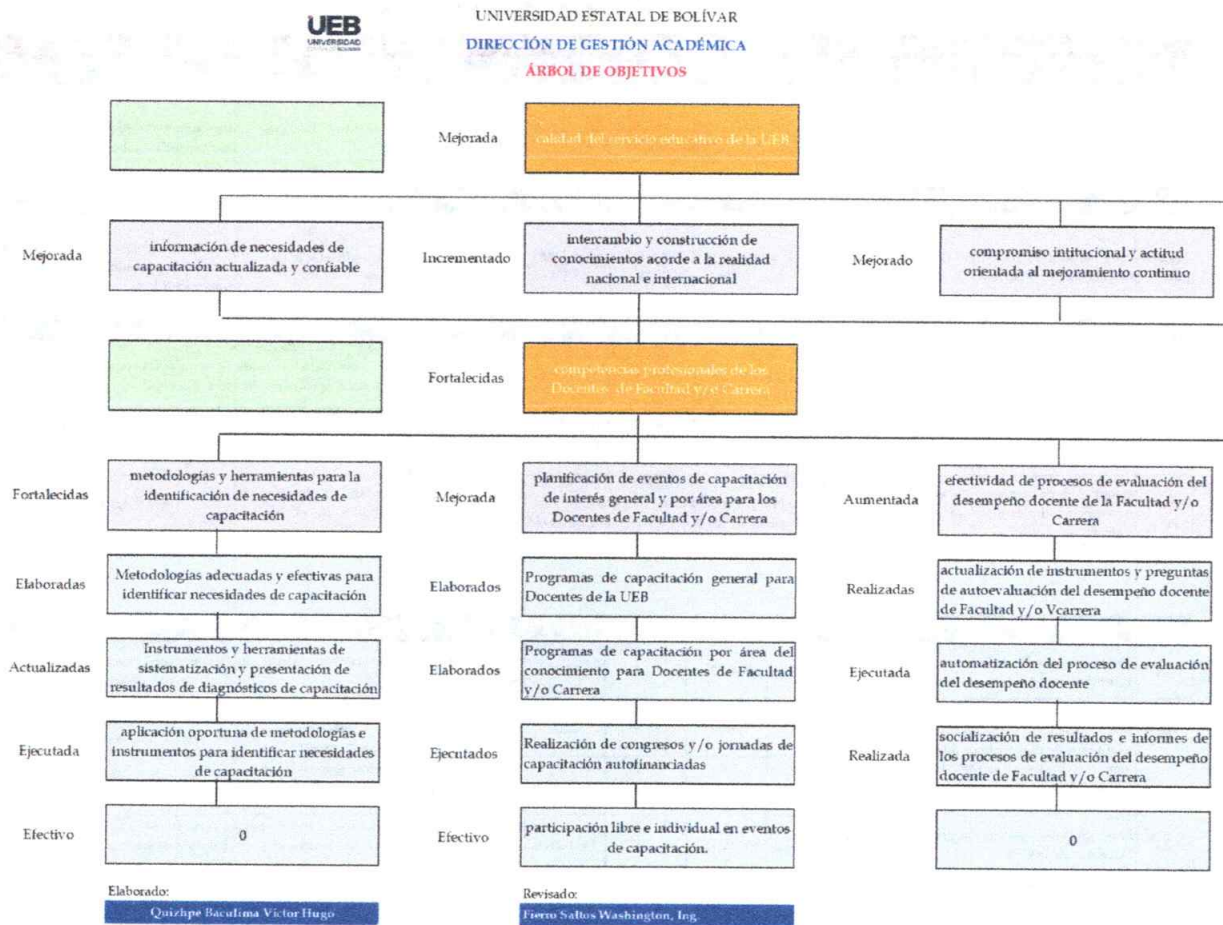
UEB
UNIVERSIDAD

UNIVERSIDAD ESTATAL DE BOLÍVAR
DIRECCIÓN DE GESTIÓN ACADÉMICA
ÁRBOL DE OBJETIVOS

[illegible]

Mejorada

calidad del servicio educativo de la UEB

Mejorada

información de necesidades de capacitación actualizada y confiable

Incrementado

intercambio y construcción de conocimientos acorde a la realidad nacional e internacional

Mejorado

compromiso intitucional y actitud orientada al mejoramiento continuo

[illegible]

Fortalecidas

competencias profesionales de los Docentes de Facultad y/o Carrera

Fortalecidas

metodologías y herramientas para la identificación de necesidades de capacitación

Mejorada

planificación de eventos de capacitación de interés general y por área para los Docentes de Facultad y/o Carrera

Aumentada

efectividad de procesos de evaluación del desempeño docente de la Facultad y/o Carrera

Elaboradas

Metodologías adecuadas y efectivas para identificar necesidades de capacitación

Elaborados

Programas de capacitación general para Docentes de la UEB

Realizadas

actualización de instrumentos y preguntas de autoevaluación del desempeño docente de Facultad y/o Vcarrera

Actualizadas

Instrumentos y herramientas de sistematización y presentación de resultados de diagnósticos de capacitación

Elaborados

Programas de capacitación por área del conocimiento para Docentes de Facultad y/o Carrera

Ejecutada

automatización del proceso de evaluación del desempeño docente

Ejecutada

aplicación oportuna de metodologías e instrumentos para identificar necesidades de capacitación

Ejecutados

Realización de congresos y/o jornadas de capacitación autofinanciadas

Realizada

socialización de resultados e informes de los procesos de evaluación del desempeño docente de Facultad y/o Carrera

Efectivo

0

Efectivo

participación libre e individual en eventos de capacitación.

0

Elaborado:
Quizhpe Baculima Victor Hugo

Revisado:
Fierro Saltos Washington, Ing.